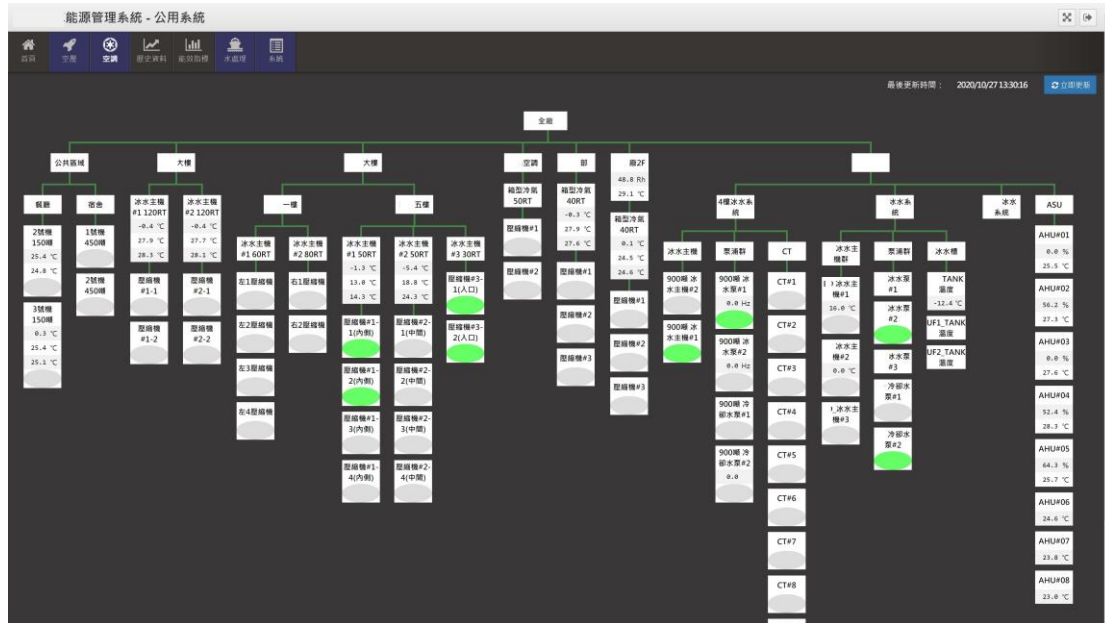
能源管理系統 - 公用系統

首頁 空壓 空調 歷史資料 能效指標 水處理 系統

最後更新時間： 2020/10/27 13:30:16 立即更新

全廠

公共區域 大樓 大樓 空調 部 廠2F

餐廳
2號機 150噸
25.4 ℃
24.8 ℃
3號機 150噸
0.3 ℃
25.4 ℃
25.1 ℃

宿舍
1號機 450噸
2號機 450噸

冰水主機 #1 120RT
-0.4 ℃
27.9 ℃
28.3 ℃
壓縮機 #1-1
壓縮機 #1-2

冰水主機 #2 120RT
-0.4 ℃
27.7 ℃
28.1 ℃
壓縮機 #2-1
壓縮機 #2-2

一樓
冰水主機 #1 60RT
左1壓縮機
左2壓縮機
左3壓縮機
左4壓縮機

冰水主機 #2 80RT
右1壓縮機
右2壓縮機

五樓
冰水主機 #1 50RT
-1.3 ℃
13.0 ℃
14.3 ℃
壓縮機#1-1(內側)
壓縮機#1-2(內側)
壓縮機#1-3(內側)
壓縮機#1-4(內側)

冰水主機 #2 50RT
-5.4 ℃
18.8 ℃
24.3 ℃
壓縮機#2-1(中間)
壓縮機#2-2(中間)
壓縮機#2-3(中間)
壓縮機#2-4(中間)

冰水主機 #3 30RT
壓縮機#3-1(入口)
壓縮機#3-2(入口)

箱型冷氣 50RT
壓縮機#1
壓縮機#2

箱型冷氣 40RT
-0.3 ℃
27.9 ℃
27.6 ℃
壓縮機#1
壓縮機#2
壓縮機#3

48.8 Rh
29.1 ℃
箱型冷氣 40RT
0.1 ℃
24.5 ℃
24.6 ℃
壓縮機#1
壓縮機#2
壓縮機#3

4樓冰水系統
冰水主機
900噸 冰水主機#2
900噸 冰水主機#1

泵浦群
900噸 冰水泵#1
0.0 Hz
900噸 冰水泵#2
0.0 Hz
900噸 冷卻水泵#1
900噸 冷卻水泵#2
0.0

CT
CT#1
CT#2
CT#3
CT#4
CT#5
CT#6
CT#7
CT#8

冰水系統
冰水主機群
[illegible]冰水主機#1
16.0 ℃
冰水主機#2
0.0 ℃
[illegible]冰水主機#3

泵浦群
冰水泵 #1
冰水泵 #2
冰水泵 #3
冷卻水泵#1
冷卻水泵#2

冰水槽
TANK 溫度
-12.4 ℃
UF1_TANK 溫度
UF2_TANK 溫度

冰水系統

ASU
AHU#01
0.0 %
25.5 ℃
AHU#02
56.2 %
27.3 ℃
AHU#03
0.0 %
27.6 ℃
AHU#04
52.4 %
28.3 ℃
AHU#05
64.3 %
25.7 ℃
AHU#06
24.6 ℃
AHU#07
23.8 ℃
AHU#08
23.0 ℃